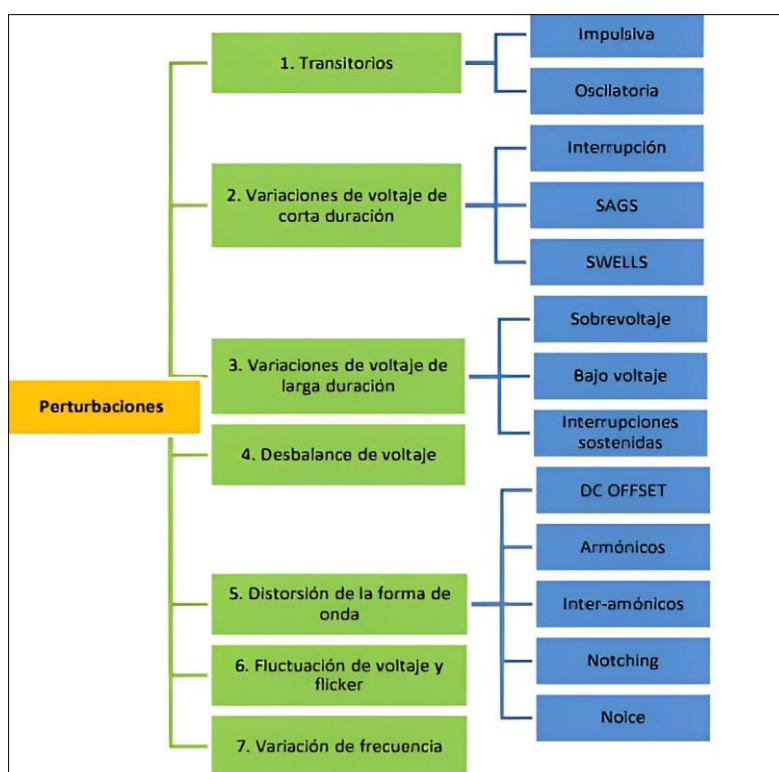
Perturbaciones

1. Transitorios

Impulsiva

Oscilatoria

2. Variaciones de voltaje de corta duración

Interrupción

SAGS

SWELLS

3. Variaciones de voltaje de larga duración

Sobrevoltaje

Bajo voltaje

Interrupciones sostenidas

4. Desbalance de voltaje

5. Distorsión de la forma de onda

DC OFFSET

Armónicos

Inter-amónicos

Notching

Noice

6. Fluctuación de voltaje y flicker

7. Variación de frecuencia